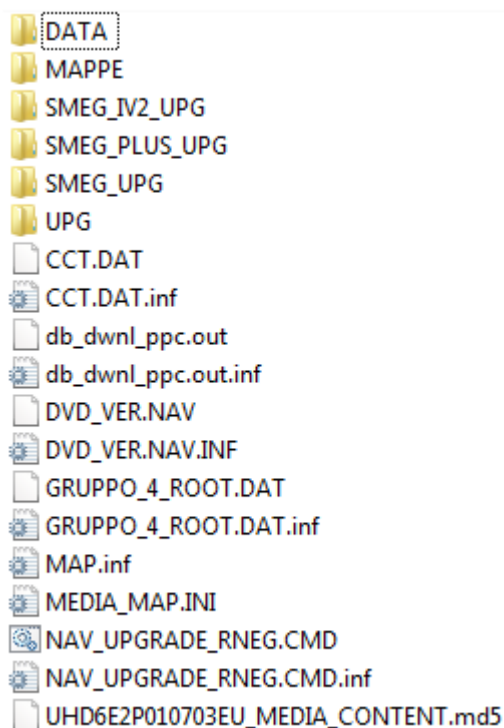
DATA
MAPPE
SMEG_IV2_UPG
SMEG_PLUS_UPG
SMEG_UPG
UPG
CCT.DAT
CCT.DAT.inf
db_dwnl_ppc.out
db_dwnl_ppc.out.inf
DVD_VER.NAV
DVD_VER.NAV.INF
GRUPPO_4_ROOT.DAT
GRUPPO_4_ROOT.DAT.inf
MAP.inf
MEDIA_MAP.INI
NAV_UPGRADE_RNEG.CMD
NAV_UPGRADE_RNEG.CMD.inf
UHD6E2P010703EU_MEDIA_CONTENT.md5